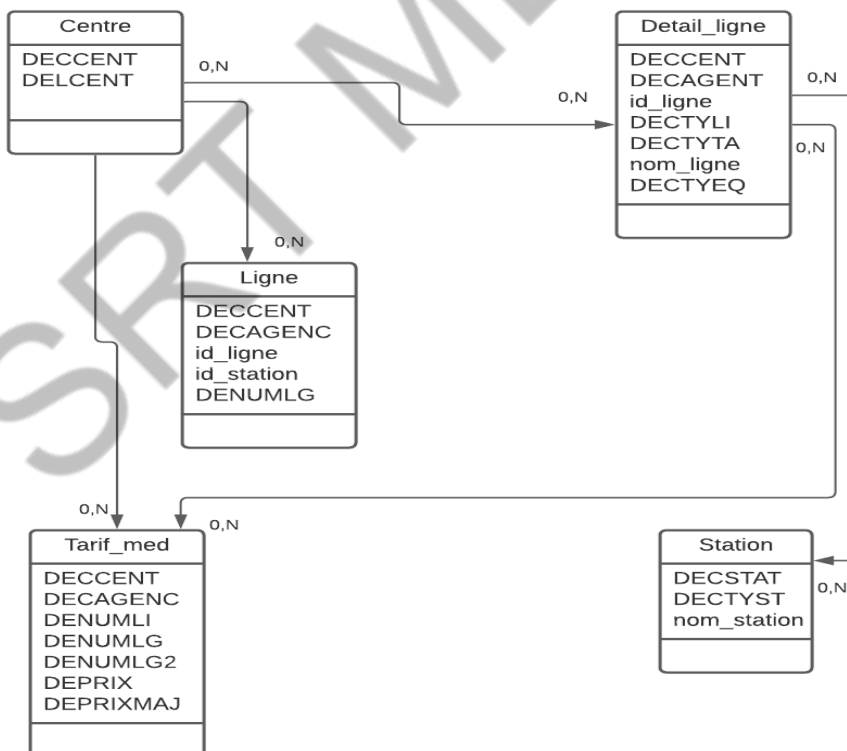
Centre
DECCENT
DELCENT

0,N

0,N

Detail_ligne
DECCENT
DECAGENT
id_ligne
DECTYLI
DECTYTA
nom_ligne
DECTYEQ

0,N

0,N

0,N

Ligne
DECCENT
DECAGENC
id_ligne
id_station
DENUMLG

SRT M

0,N

0,N

Tarif_med
DECCENT
DECAGENC
DENUMLI
DENUMLG
DENUMLG2
DEPRIX
DEPRIXMAJ

Station
DECSTAT
DECTYST
nom_station

0,N